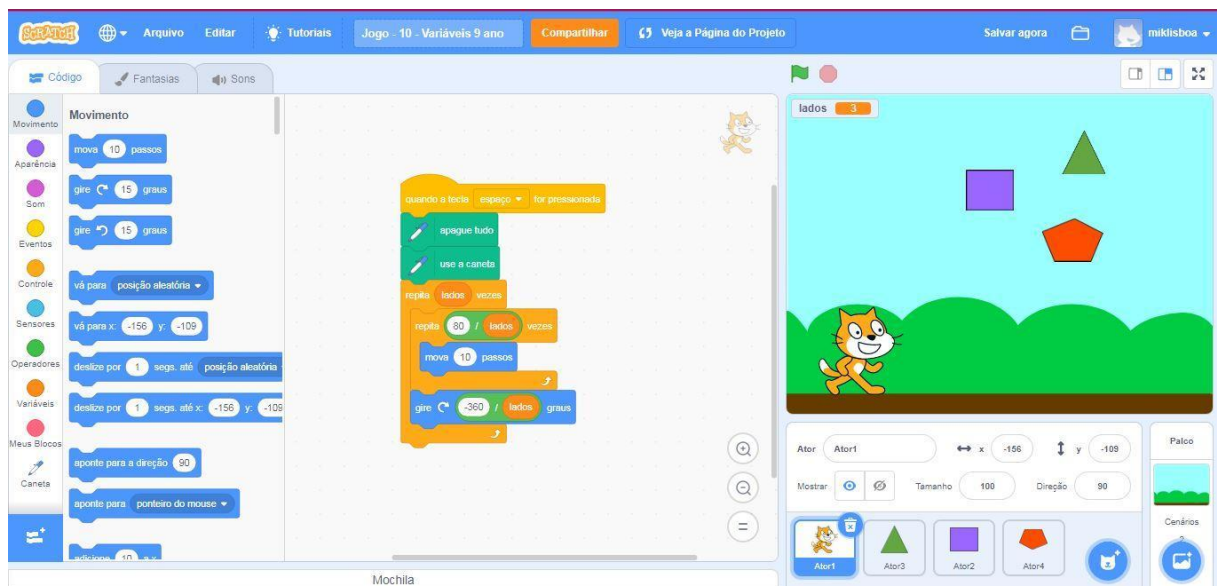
SCRATCH Arquivo Editar Tutoriais Jogo - 10 - Variáveis 9 ano Compartilhar Veja a Página do Projeto Salvar agora miklisboa

Código Fantasias Sons

Movimento Aparência Som Eventos Controle Sensores Operadores Variáveis Meus Blocos Caneta

Movimento

mova 10 passos

gire 15 graus

gire 15 graus

vá para posição aleatória

vá para x: -156 y: -109

deslize por 1 segs. até posição aleatória

deslize por 1 segs. até x: -156 y: -109

aponte para a direção 90

aponte para ponteiro do mouse

adicione 10 a x

quando a tecla espaço for pressionada
apague tudo
use a caneta
repita lados vezes
repita 80 / lados vezes
mova 10 passos
gire -360 / lados graus

lados 3

Ator Ator1 x -156 y -109
Mostrar Tamanho 100 Direção 90

Ator1 Ator3 Ator2 Ator4

Palco
Cenários

Mochila